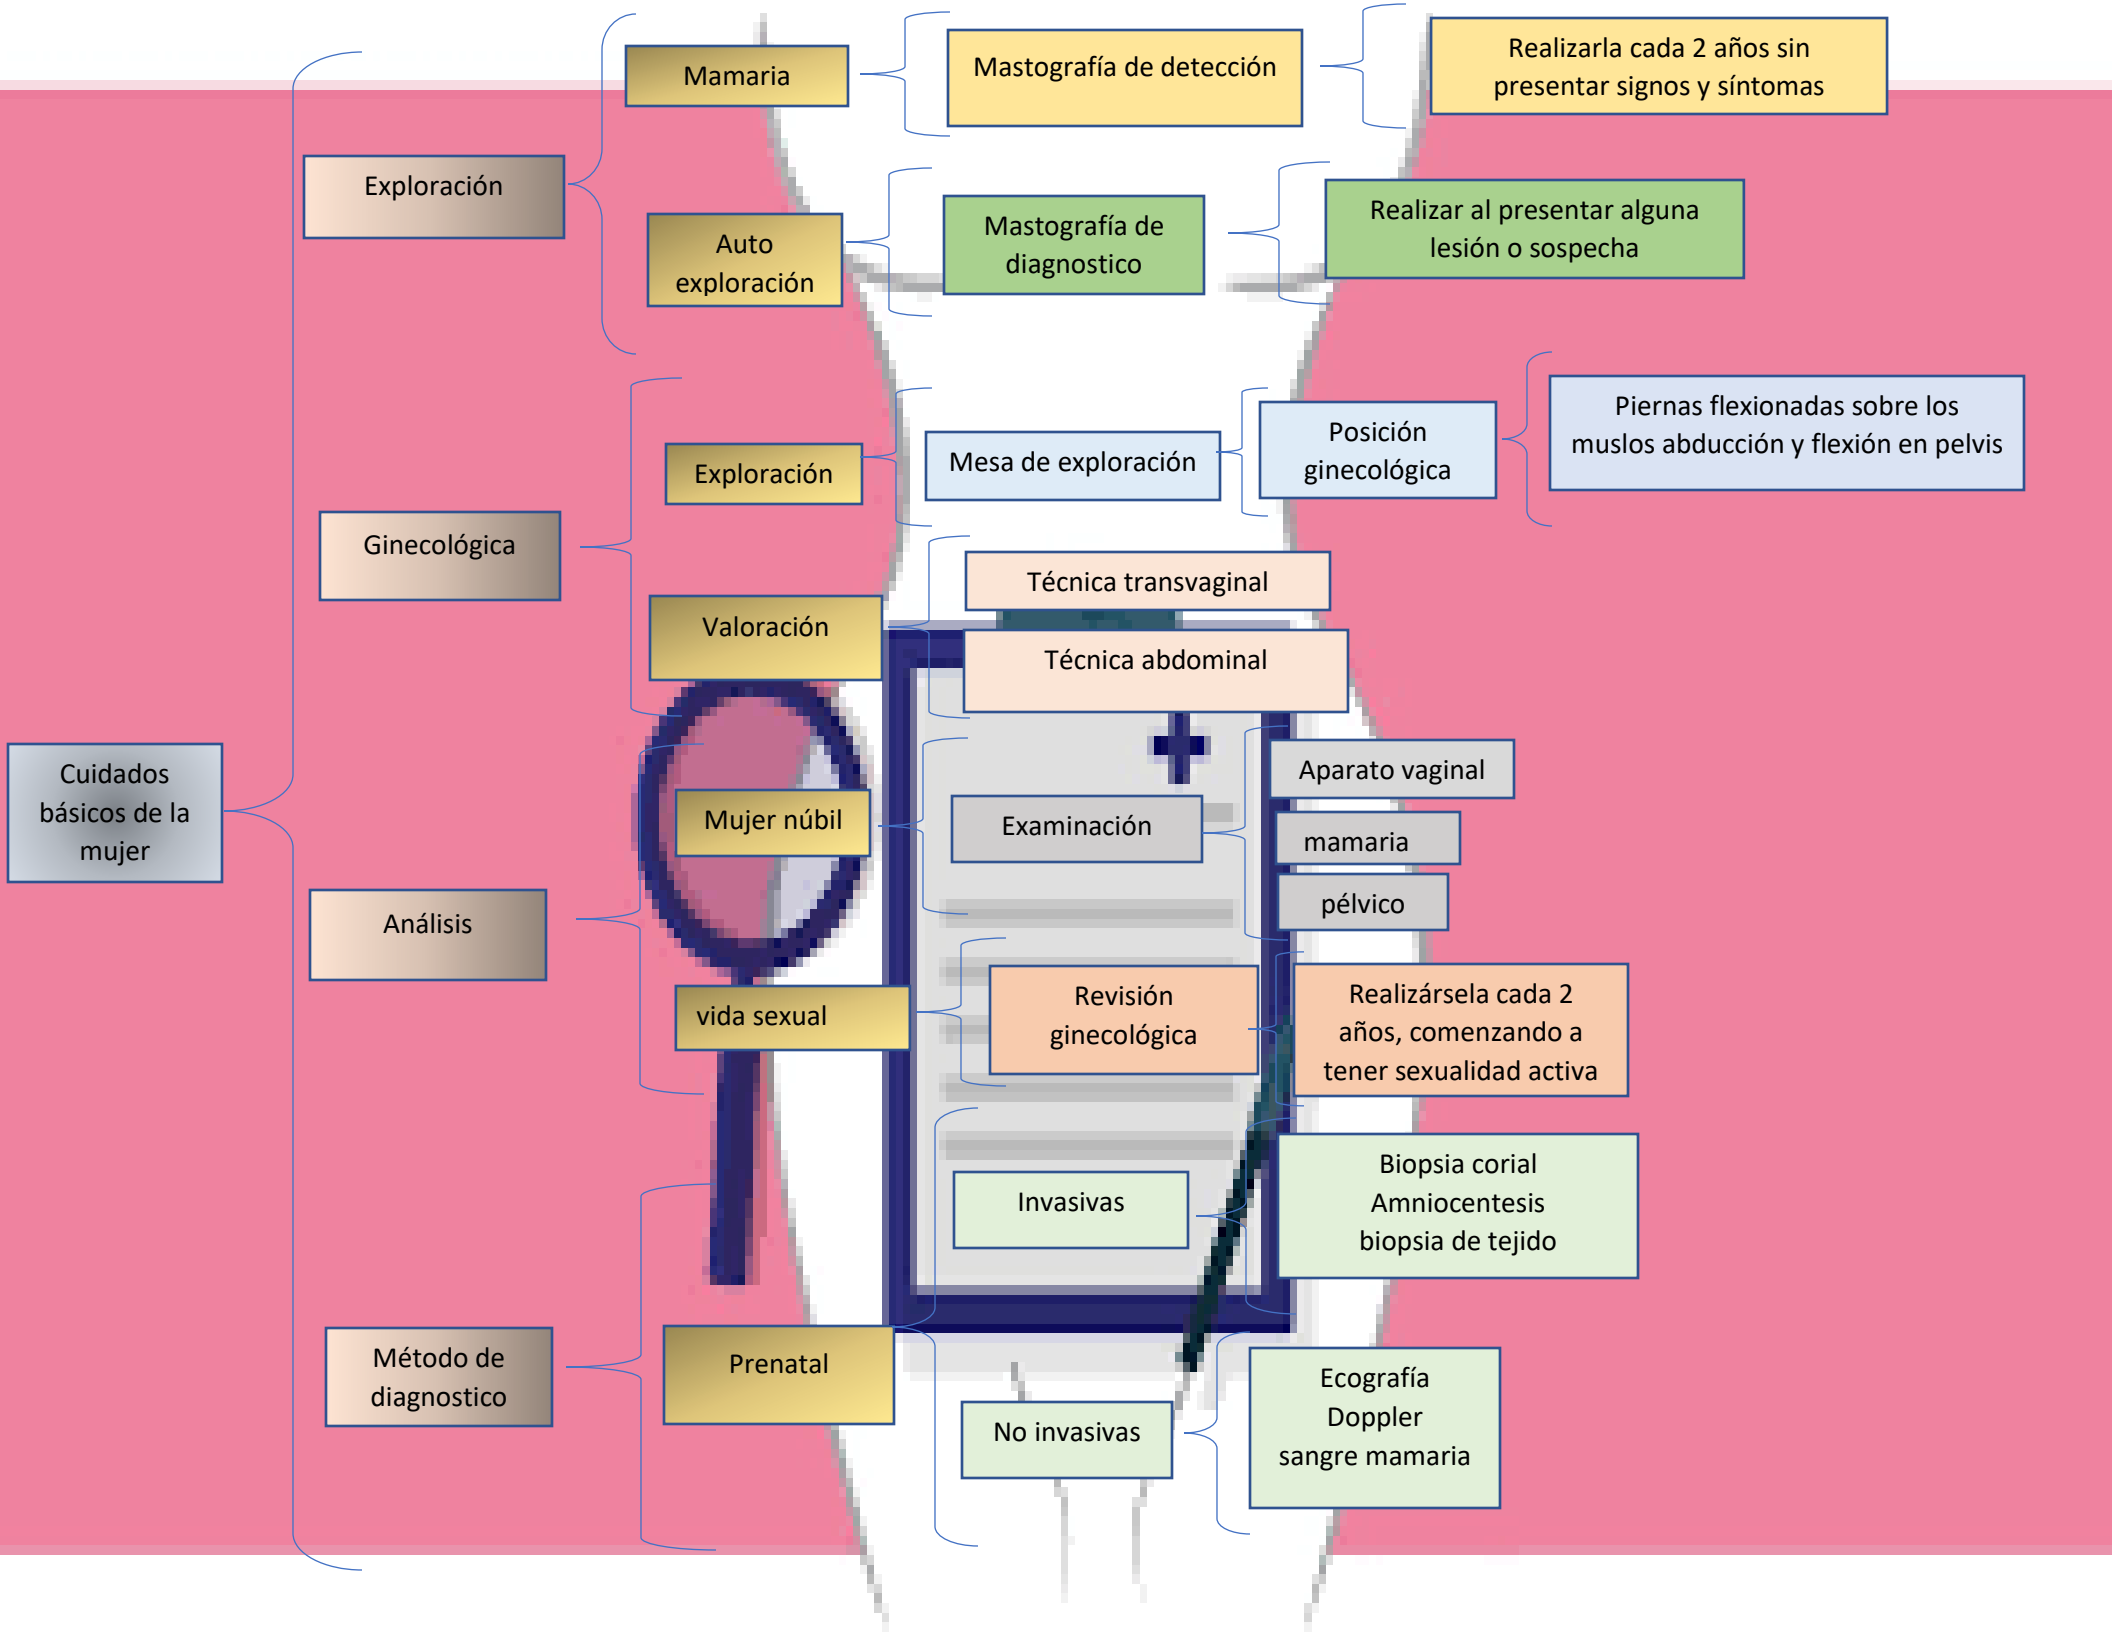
Cuidados básicos de la mujer

Exploración

Mamaria

Mastografía de detección

Realizarla cada 2 años sin presentar signos y síntomas

Auto exploración

Mastografía de diagnostico

Realizar al presentar alguna lesión o sospecha

Ginecológica

Exploración

Mesa de exploración

Posición ginecológica

Piernas flexionadas sobre los muslos abducción y flexión en pelvis

Valoración

Técnica transvaginal

Técnica abdominal

Análisis

Mujer núbil

Examinación

Aparato vaginal

mamaria

pélvico

vida sexual

Revisión ginecológica

Realizársela cada 2 años, comenzando a tener sexualidad activa

Método de diagnostico

Prenatal

Invasivas

Biopsia corial
Amniocentesis
biopsia de tejido

No invasivas

Ecografía
Doppler
sangre mamaria